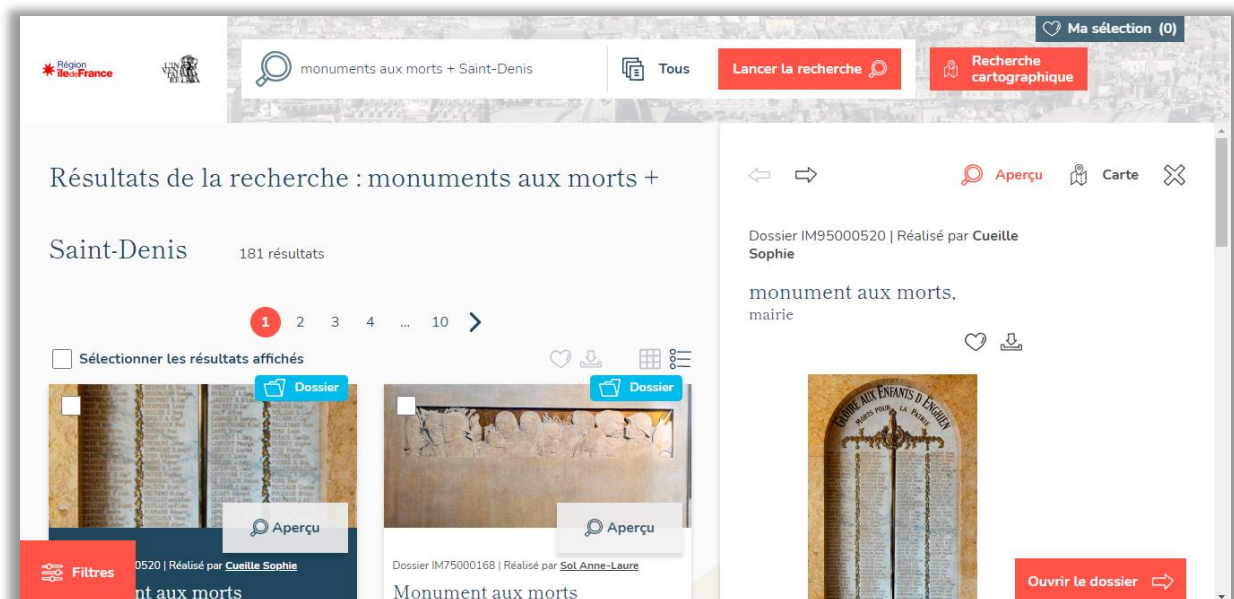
Région
îledeFrance

Ma sélection (0)

monuments aux morts + Saint-Denis

Tous

Lancer la recherche

Recherche cartographique

Résultats de la recherche : monuments aux morts + Saint-Denis

181 résultats

1 2 3 4 ... 10

Sélectionner les résultats affichés

Dossier

Aperçu

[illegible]0520 | Réalisé par Cueille Sophie

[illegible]nt aux morts

Filtres

Dossier

Aperçu

Dossier IM75000168 | Réalisé par Sol Anne-Laure

Monument aux morts

Aperçu

Carte

Dossier IM95000520 | Réalisé par Cueille Sophie

monument aux morts,
mairie

GLOIRE AUX ENFANTS D'ENGHIEN
MORTS POUR LA PATRIE

Ouvrir le dossier